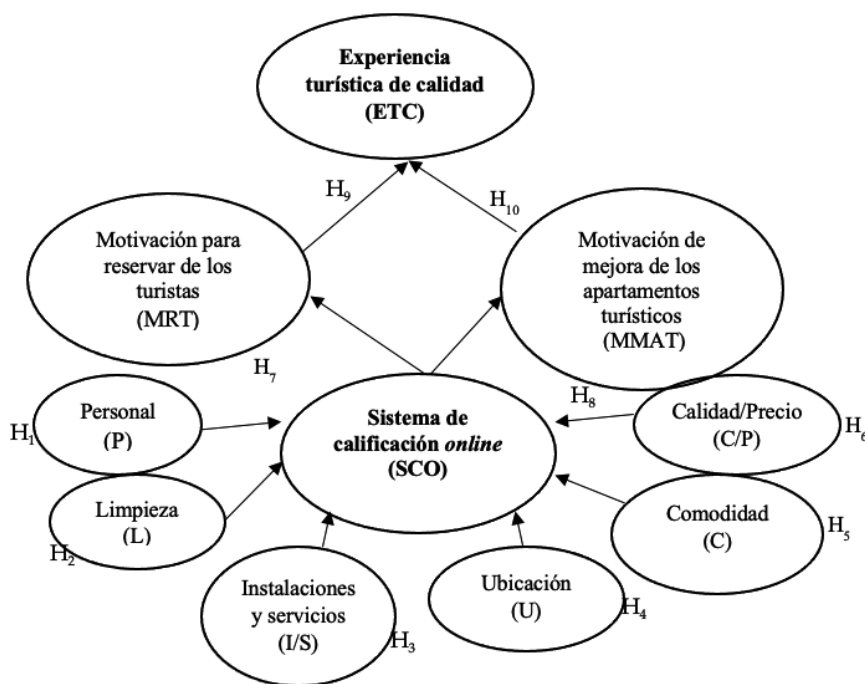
Experiencia turística de calidad (ETC)

$H_9$

$H_{10}$

Motivación para reservar de los turistas (MRT)

Motivación de mejora de los apartamentos turísticos (MMAT)

$H_7$

$H_8$

$H_1$

Personal (P)

Sistema de calificación *online* (SCO)

Calidad/Precio (C/P)

$H_6$

Limpieza (L)

$H_2$

Comodidad (C)

$H_5$

Instalaciones y servicios (I/S)

$H_3$

Ubicación (U)

$H_4$